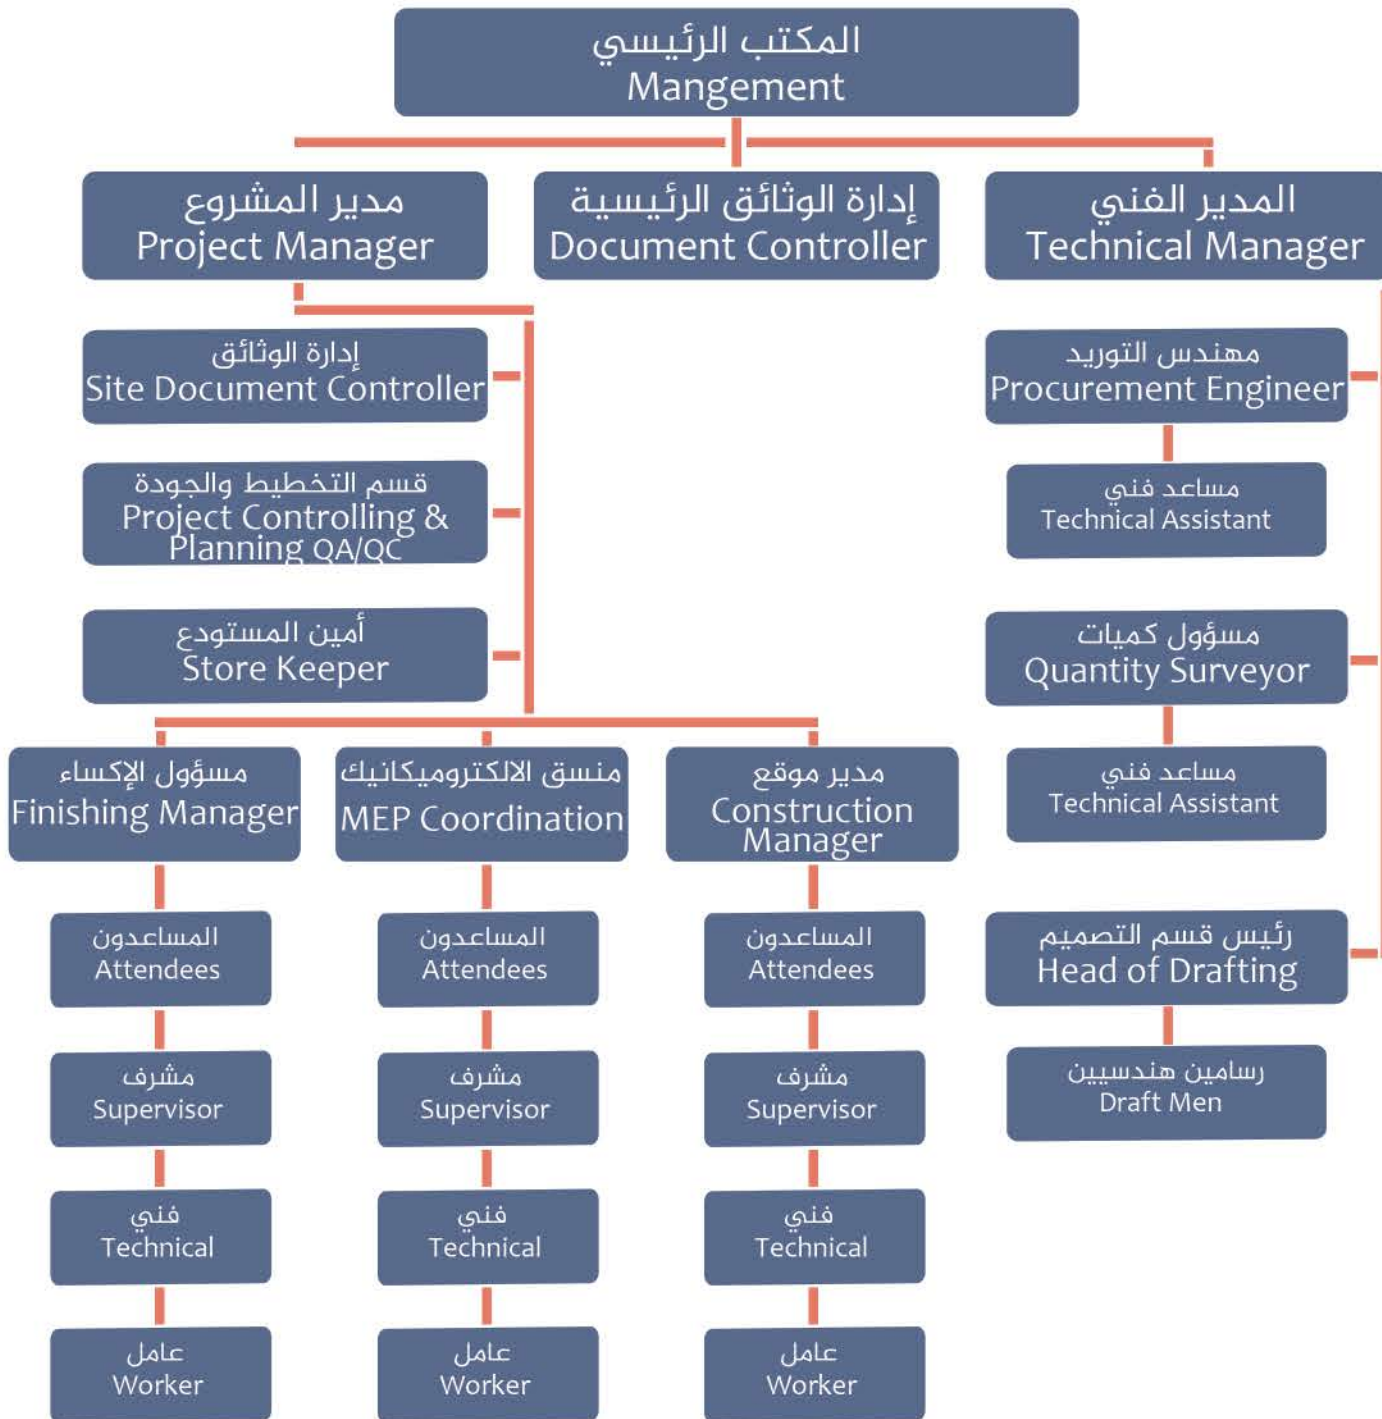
المكتب الرئيسي
Mangement

مدير المشروع
Project Manager

إدارة الوثائق الرئيسية
Document Controller

المدير الفني
Technical Manager

إدارة الوثائق
Site Document Controller

قسم التخطيط والجودة
Project Controlling & Planning QA/QC

أمين المستودع
Store Keeper

مسؤول الإكساء
Finishing Manager

منسق الالكتروميكانيك
MEP Coordination

مدير موقع
Construction Manager

المساعدون
Attendees

مشرف
Supervisor

فني
Technical

عامل
Worker

المساعدون
Attendees

مشرف
Supervisor

فني
Technical

عامل
Worker

المساعدون
Attendees

مشرف
Supervisor

فني
Technical

عامل
Worker

مهندس التوريد
Procurement Engineer

مساعد فني
Technical Assistant

مسؤول كميات
Quantity Surveyor

مساعد فني
Technical Assistant

رئيس قسم التصميم
Head of Drafting

رسامين هندسيين
Draft Men